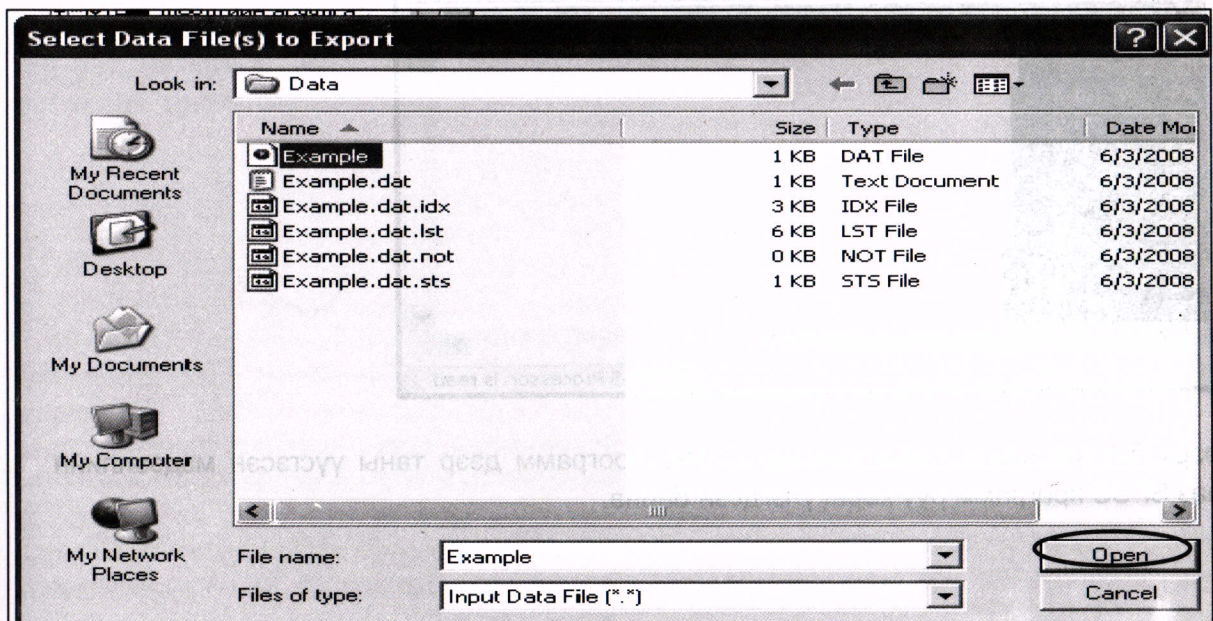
Select Data File(s) to Export

Look in: Data

| Name | Size | Type | Date Mo |
|---|---|---|---|
| Example | 1 KB | DAT File | 6/3/2008 |
| Example.dat | 1 KB | Text Document | 6/3/2008 |
| Example.dat.idx | 3 KB | IDX File | 6/3/2008 |
| Example.dat.lst | 6 KB | LST File | 6/3/2008 |
| Example.dat.not | 0 KB | NOT File | 6/3/2008 |
| Example.dat.sts | 1 KB | STS File | 6/3/2008 |

My Recent Documents

Desktop

My Documents

My Computer

My Network Places

File name: Example

Files of type: Input Data File (*.*)

Open

Cancel